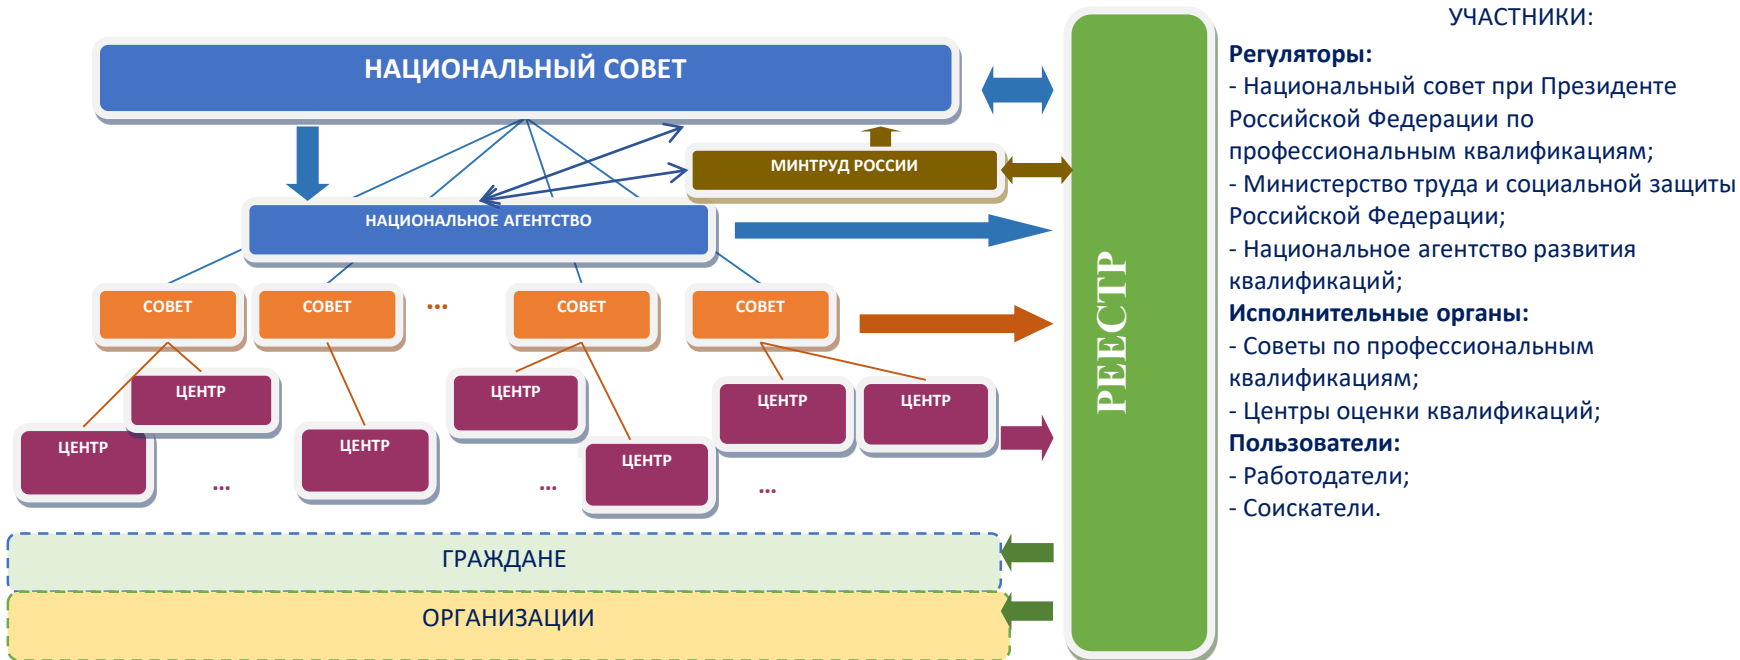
НАЦИОНАЛЬНЫЙ СОВЕТ

МИНТРУД РОССИИ

НАЦИОНАЛЬНОЕ АГЕНТСТВО

СОВЕТ

СОВЕТ

...

СОВЕТ

СОВЕТ

ЦЕНТР

ЦЕНТР

ЦЕНТР

ЦЕНТР

ЦЕНТР

ЦЕНТР

ЦЕНТР

...

...

...

ГРАЖДАНЕ

ОРГАНИЗАЦИИ

РЕЕСТР

УЧАСТНИКИ:

**Регуляторы:**
- Национальный совет при Президенте Российской Федерации по профессиональным квалификациям;
- Министерство труда и социальной защиты Российской Федерации;
- Национальное агентство развития квалификаций;

**Исполнительные органы:**
- Советы по профессиональным квалификациям;
- Центры оценки квалификаций;

**Пользователи:**
- Работодатели;
- Соискатели.